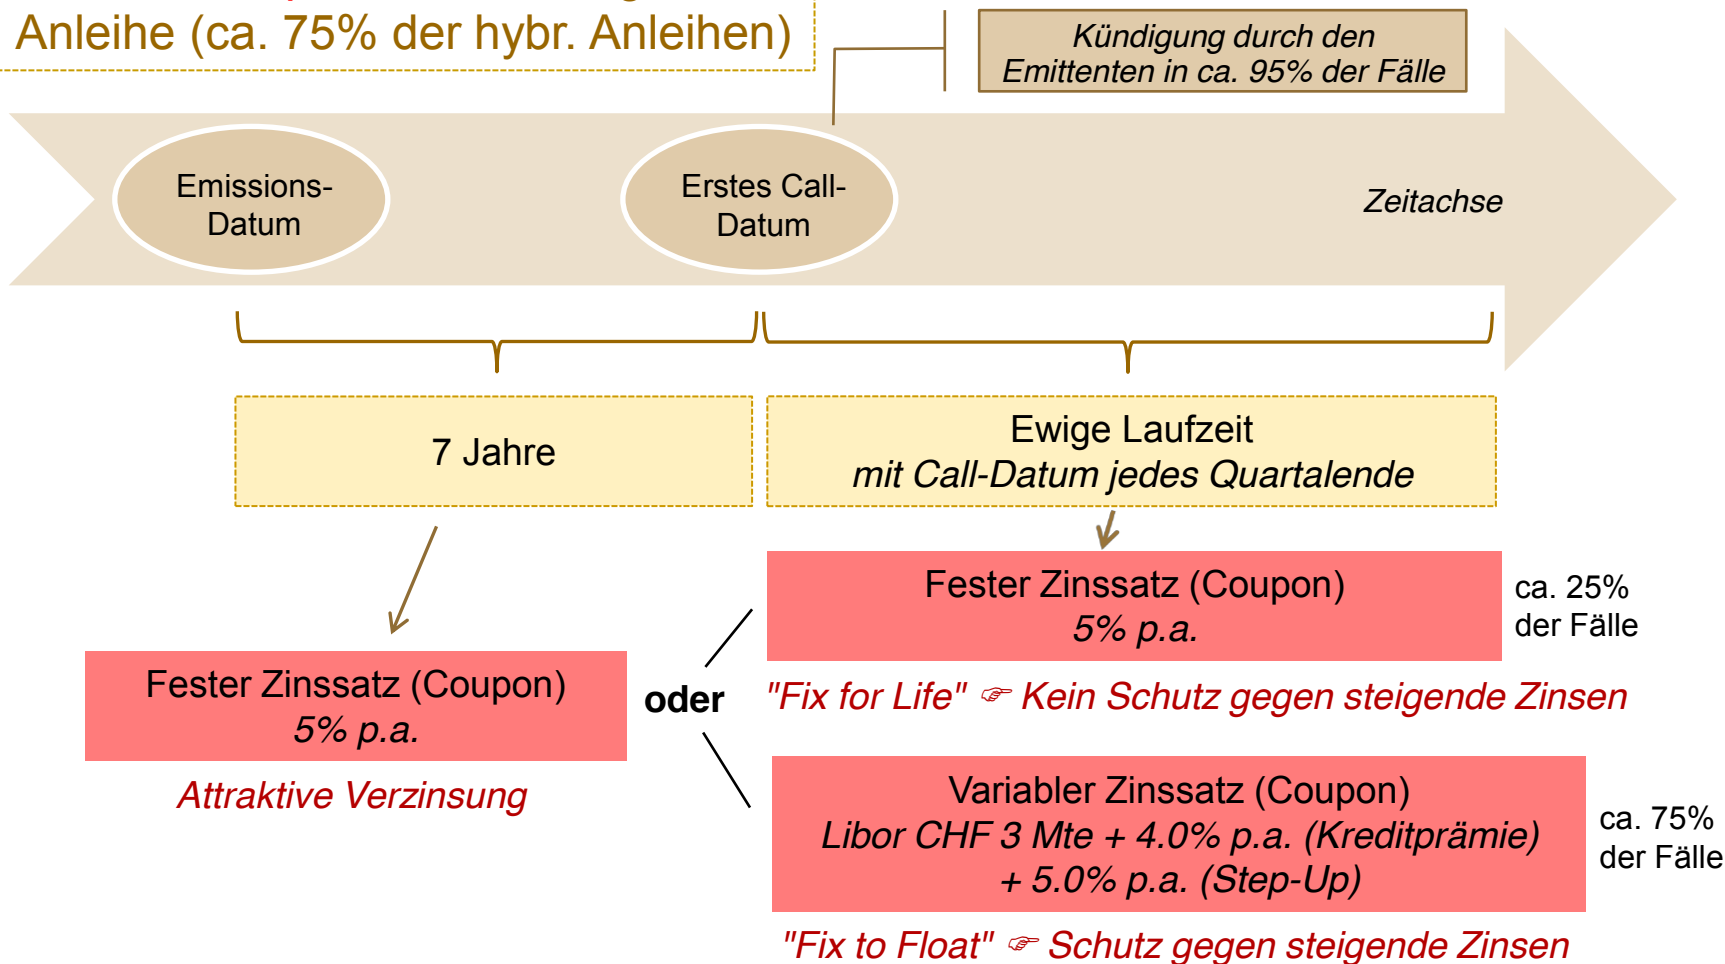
Anleihe (ca. 75% der hybr. Anleihen)

Kündigung durch den Emittenten in ca. 95% der Fälle

Emissions-Datum

Erstes Call-Datum

Zeitachse

7 Jahre

Ewige Laufzeit
mit Call-Datum jedes Quartalende

Fester Zinssatz (Coupon)
5% p.a.

Attraktive Verzinsung

oder

Fester Zinssatz (Coupon)
5% p.a.

ca. 25% der Fälle

"Fix for Life" ☞ Kein Schutz gegen steigende Zinsen

Variabler Zinssatz (Coupon)
Libor CHF 3 Mte + 4.0% p.a. (Kreditprämie) + 5.0% p.a. (Step-Up)

ca. 75% der Fälle

"Fix to Float" ☞ Schutz gegen steigende Zinsen